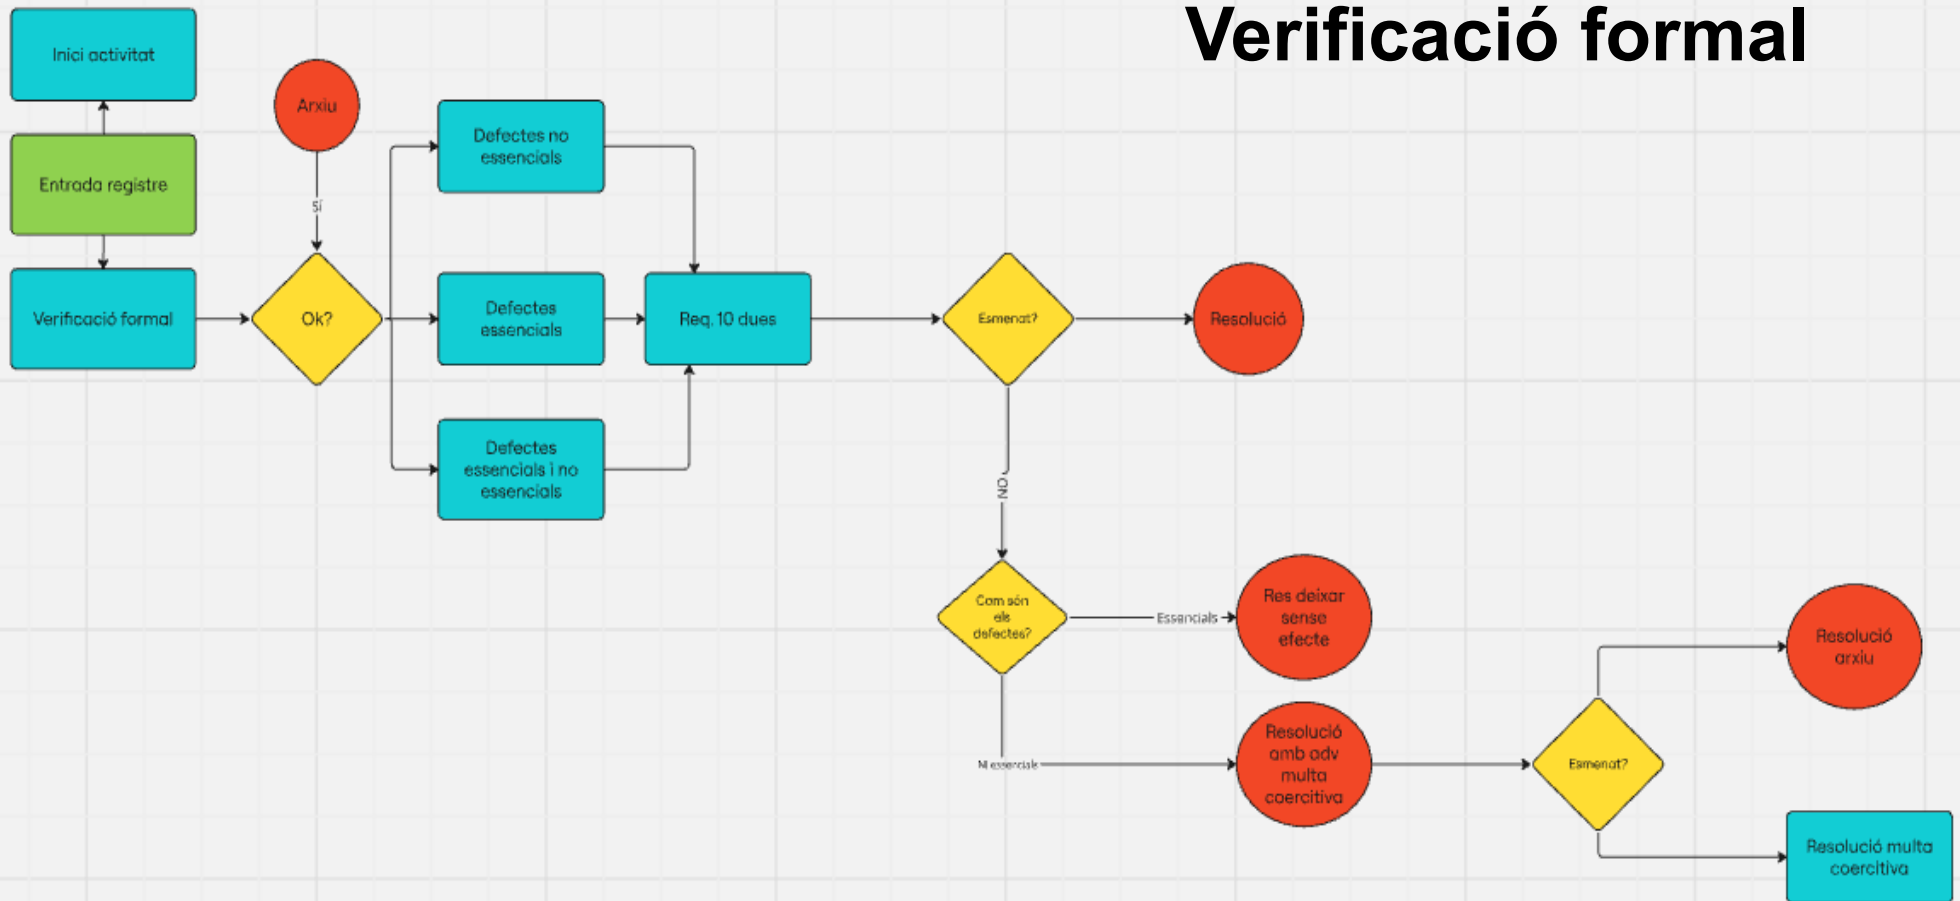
Verificació formal

Inici activitat

Entrada registre

Verificació formal

Arxiu

Sí

Ok?

Defectes no essencials

Defectes essencials

Defectes essencials i no essencials

Req. 10 dues

Esmenat?

Resolució

NO

Com són els defectes?

Essencials

Res deixar sense efecte

Ni essencials

Resolució amb adv multa coercitiva

Esmenat?

Resolució arxiu

Resolució multa coercitiva